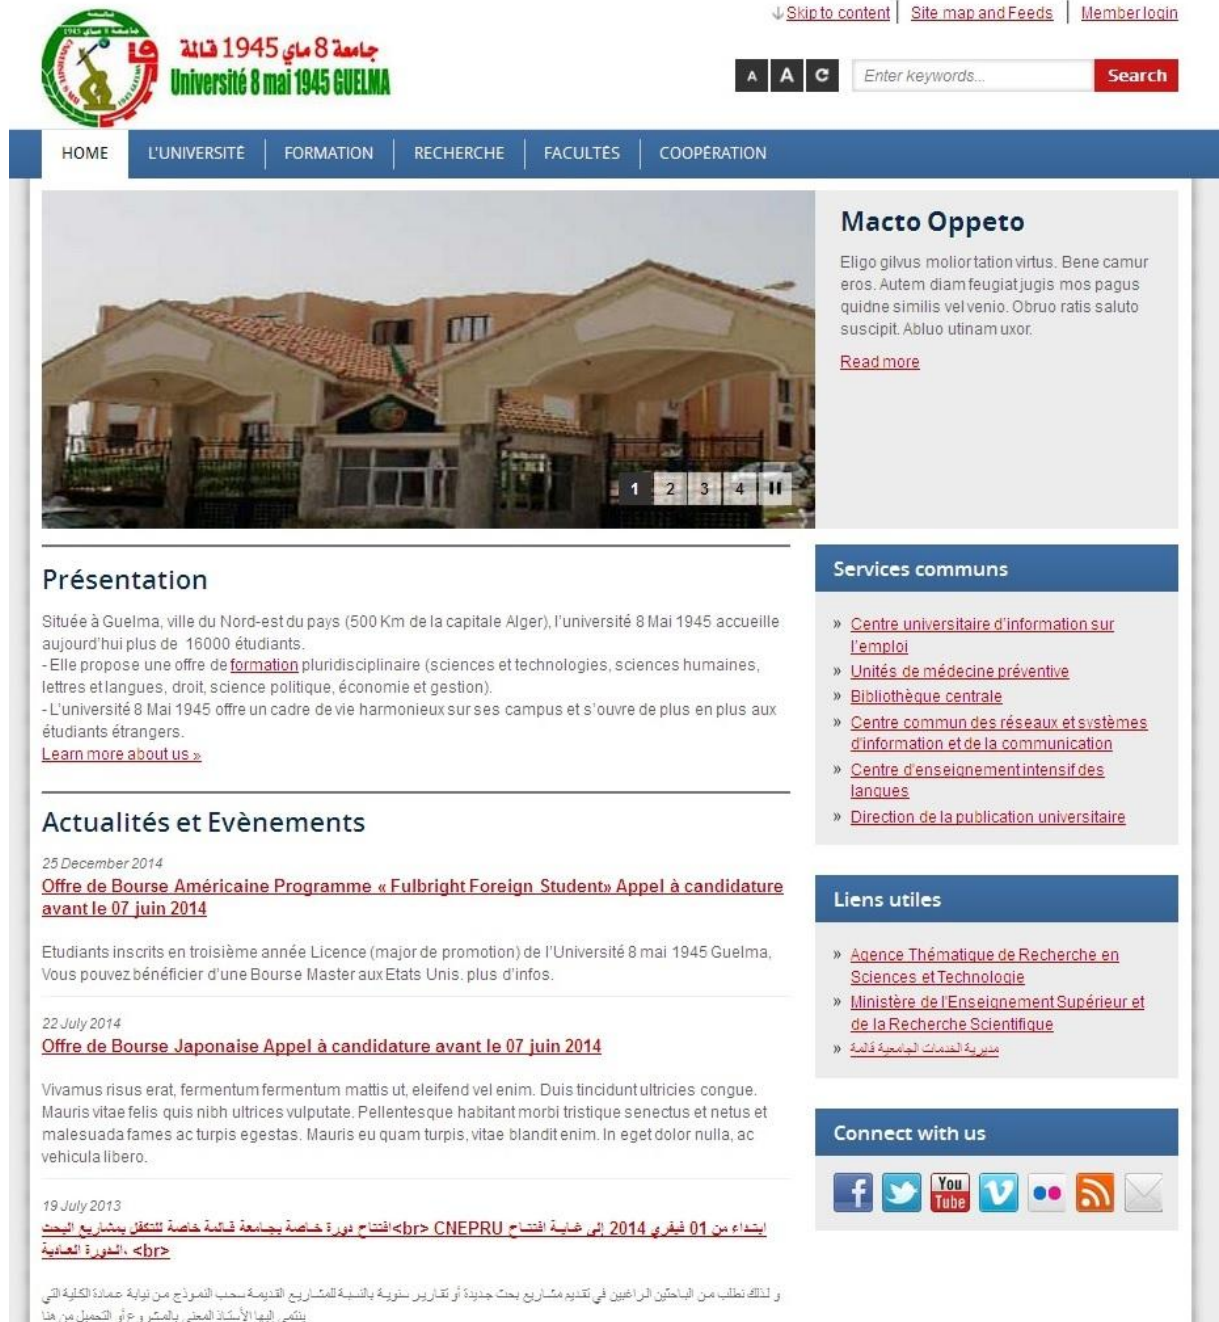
↓Skip to content | Site map and Feeds | Member login

جامعة 8 ماي 1945 قالمة
Université 8 mai 1945 GUELMA

A A C
Enter keywords...
Search

HOME | L'UNIVERSITÉ | FORMATION | RECHERCHE | FACULTÉS | COOPÉRATION

1 2 3 4

Macto Oppeto

Eligo gilvus molior tation virtus. Bene camur eros. Autem diam feugiat jugis mos pagus quidne similis vel venio. Obruo ratis saluto suscipit. Abluo utinam uxor.

Read more

Présentation

Située à Guelma, ville du Nord-est du pays (500 Km de la capitale Alger), l'université 8 Mai 1945 accueille aujourd'hui plus de 16000 étudiants.
- Elle propose une offre de formation pluridisciplinaire (sciences et technologies, sciences humaines, lettres et langues, droit, science politique, économie et gestion).
- L'université 8 Mai 1945 offre un cadre de vie harmonieux sur ses campus et s'ouvre de plus en plus aux étudiants étrangers.
Learn more about us »

Actualités et Evènements

25 December 2014
Offre de Bourse Américaine Programme « Fulbright Foreign Student» Appel à candidature avant le 07 juin 2014

Etudiants inscrits en troisième année Licence (major de promotion) de l'Université 8 mai 1945 Guelma, Vous pouvez bénéficier d'une Bourse Master aux Etats Unis. plus d'infos.

22 July 2014
Offre de Bourse Japonaise Appel à candidature avant le 07 juin 2014

Vivamus risus erat, fermentum fermentum mattis ut, eleifend vel enim. Duis tincidunt ultricies congue. Mauris vitae felis quis nibh ultrices vulputate. Pellentesque habitant morbi tristique senectus et netus et malesuada fames ac turpis egestas. Mauris eu quam turpis, vitae blandit enim. In eget dolor nulla, ac vehicula libero.

19 July 2013
ابتداء من 01 فيفري 2014 إلى غاية افتتاح CNEPRU <br>افتتاح دورة خاصة بجامعة قالمة خاصة للتكفل بمشاريع البحث <br> .الدورة العادية

و لذلك نطلب من الباحثين الراغبين في تقديم مشاريع بحث جديدة أو تقارير سنوية بالنسبة للمشاريع القديمة سحب النموذج من نيابة عمادة الكلية التي ينتمي اليها الأستاذ المعني بالمشروع أو التحميل من هنا

Services communs

» Centre universitaire d'information sur l'emploi
» Unités de médecine préventive
» Bibliothèque centrale
» Centre commun des réseaux et systèmes d'information et de la communication
» Centre d'enseignement intensif des langues
» Direction de la publication universitaire

Liens utiles

» Agence Thématique de Recherche en Sciences et Technologie
» Ministère de l'Enseignement Supérieur et de la Recherche Scientifique
» مديرية الخدمات الجامعية قالمة

Connect with us

You Tube